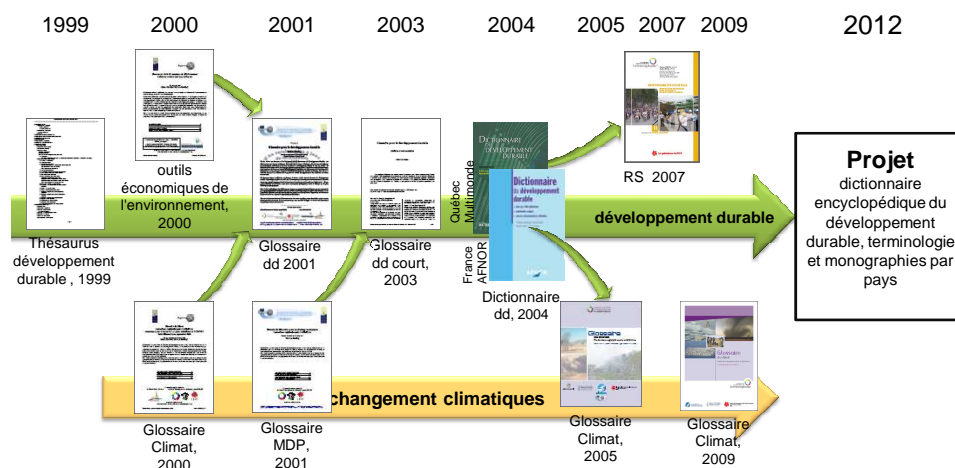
1999 2000 2001 2003 2004 2005 2007 2009 2012

outils économiques de l'environnement, 2000

Thésaurus développement durable , 1999

Glossaire dd 2001

Glossaire dd court, 2003

Québec Multimonde

Dictionnaire du développement durable

France AFNOR

Dictionnaire du développement durable

Dictionnaire dd, 2004

RS 2007

développement durable

**Projet**
dictionnaire encyclopédique du développement durable, terminologie et monographies par pays

changement climatiques

Glossaire Climat, 2000

Glossaire MDP, 2001

Glossaire Climat, 2005

Glossaire Climat, 2009